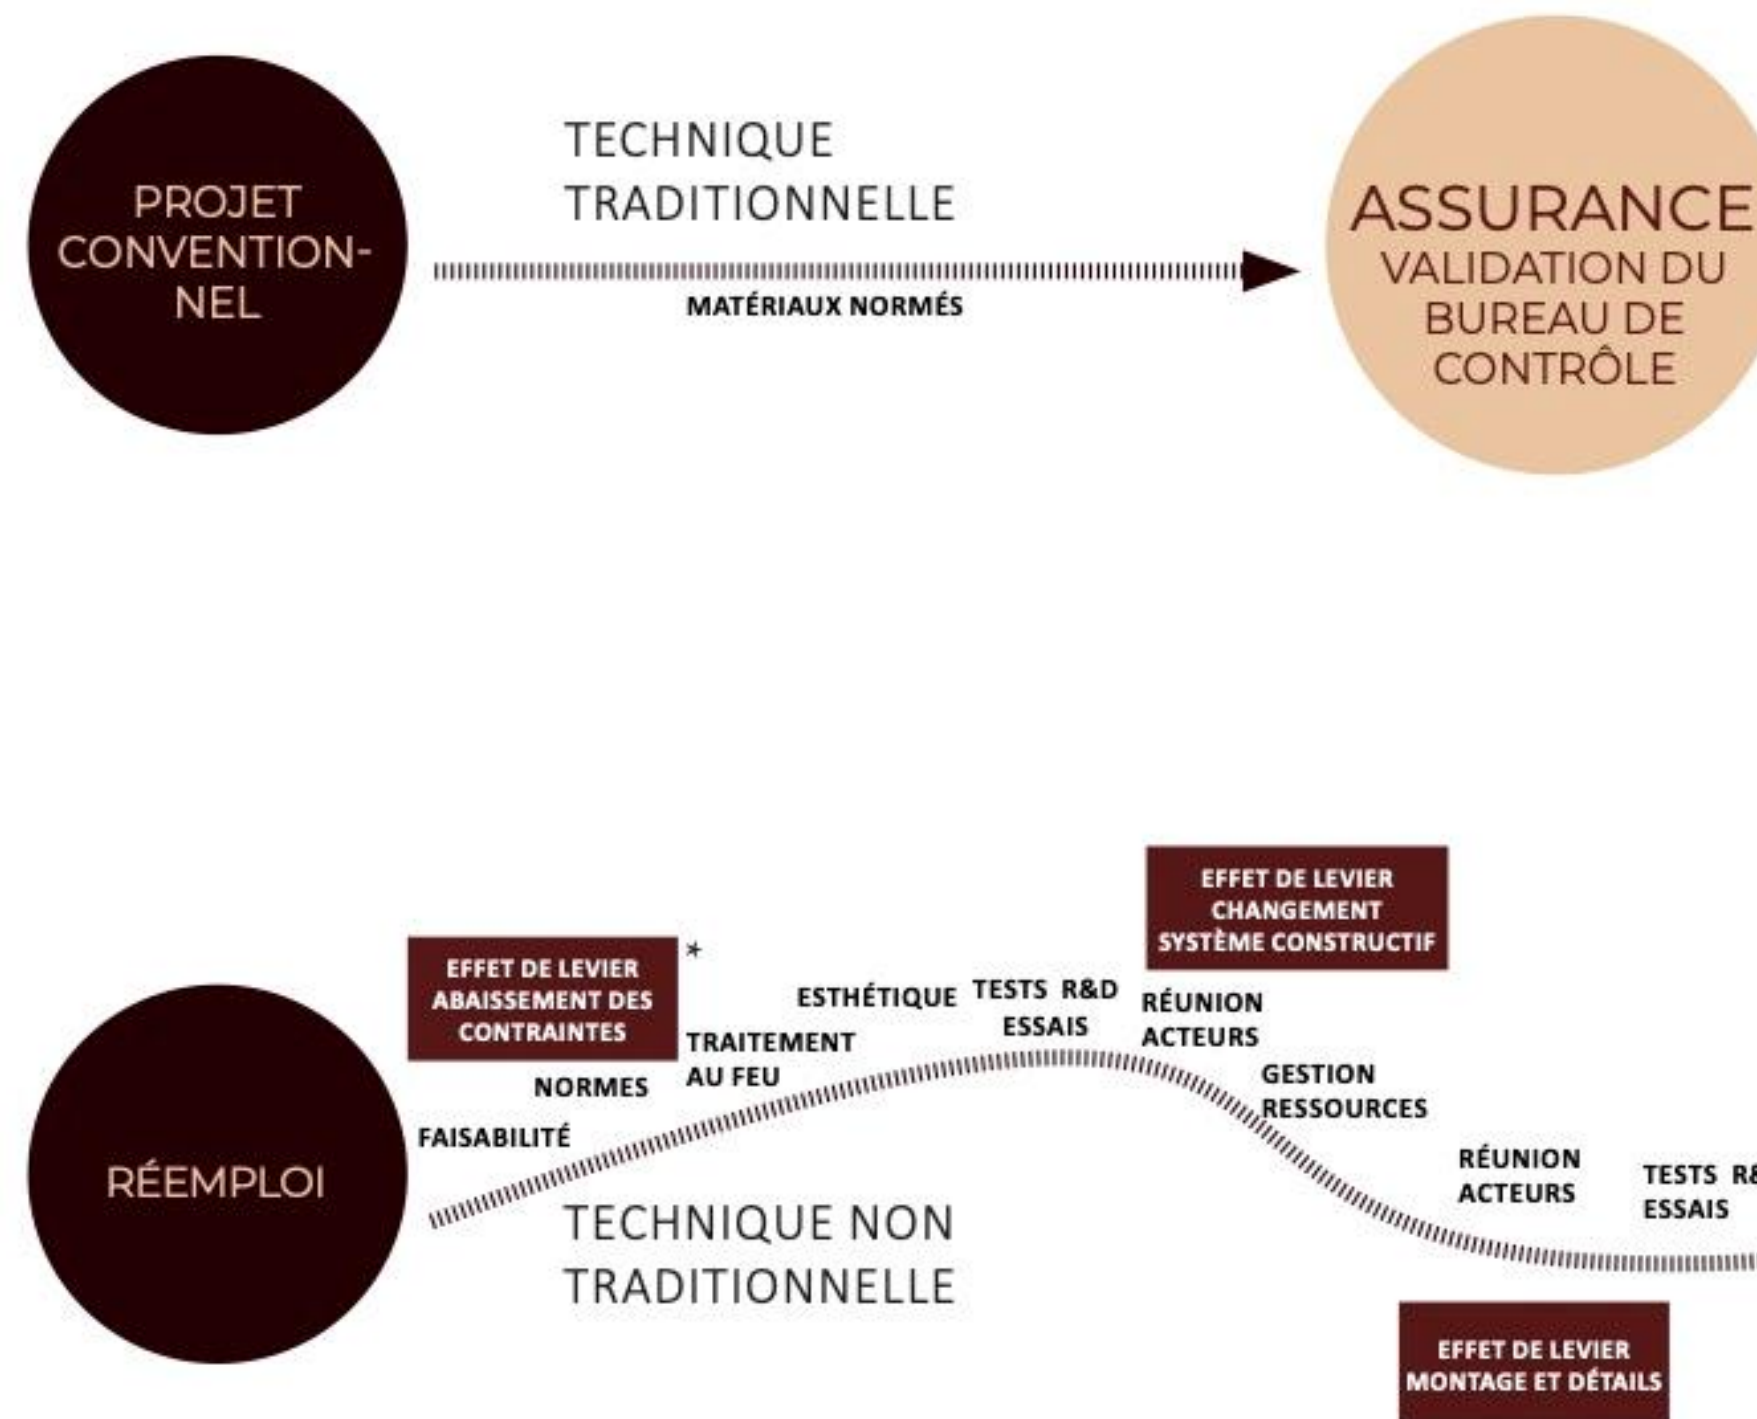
PROJET CONVENTION-NEL

TECHNIQUE TRADITIONNELLE

MATÉRIAUX NORMÉS

ASSURANCE
VALIDATION DU BUREAU DE CONTRÔLE

EFFET DE LEVIER
ABAISSEMENT DES CONTRAINTES

*

EFFET DE LEVIER
CHANGEMENT SYSTÈME CONSTRUCTIF

ESTHÉTIQUE

TESTS R&D
ESSAIS

RÉUNION
ACTEURS

TRAITEMENT
AU FEU

NORMES

GESTION
RESSOURCES

FAISABILITÉ

RÉEMPLOI

RÉUNION
ACTEURS

TESTS R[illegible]
ESSAIS

TECHNIQUE NON TRADITIONNELLE

EFFET DE LEVIER
MONTAGE ET DÉTAILS